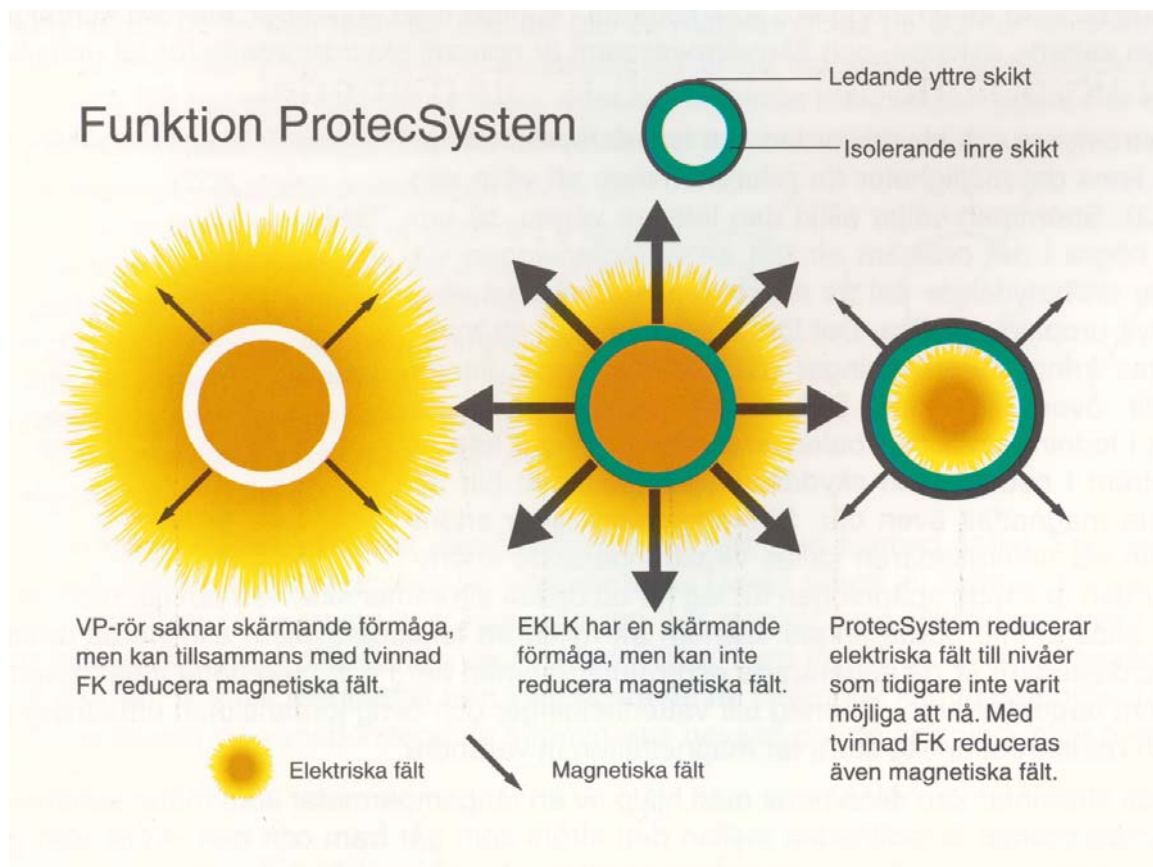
Funktion ProtecSystem

Ledande yttre skikt

Isolerande inre skikt

VP-rör saknar skärmande förmåga, men kan tillsammans med tvinnad FK reducera magnetiska fält.

EKLK har en skärmande förmåga, men kan inte reducera magnetiska fält.

ProtecSystem reducerar elektriska fält till nivåer som tidigare inte varit möjliga att nå. Med tvinnad FK reduceras även magnetiska fält.

Elektriska fält

Magnetiska fält